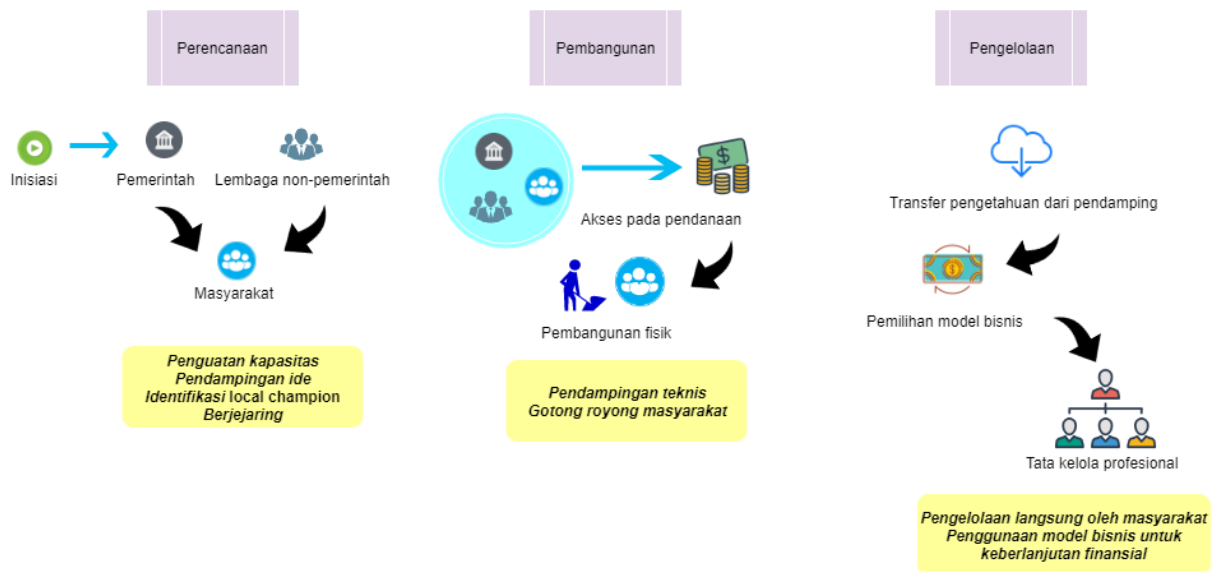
Perencanaan

Inisiasi

Pemerintah

Lembaga non-pemerintah

Masyarakat

Penguatan kapasitas
Pendampingan ide
Identifikasi local champion
Berjejaring

Pembangunan

Akses pada pendanaan

Pembangunan fisik

Pendampingan teknis
Gotong royong masyarakat

Pengelolaan

Transfer pengetahuan dari pendamping

Pemilihan model bisnis

Tata kelola profesional

Pengelolaan langsung oleh masyarakat
Penggunaan model bisnis untuk keberlanjutan finansial